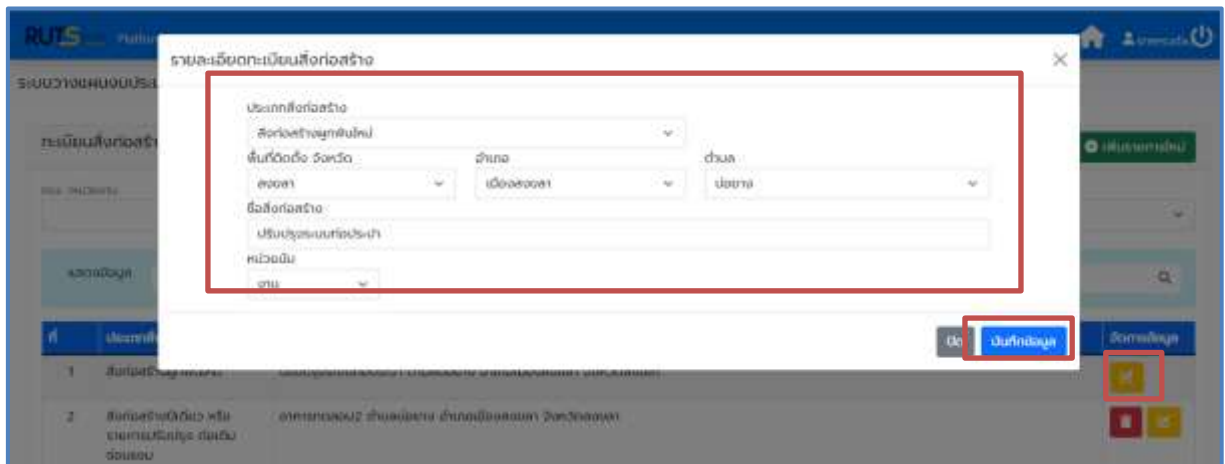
RUTS

ระบบวางแผนงบประมาณ

ทะเบียนสิ่งก่อสร้าง

รายละเอียดทะเบียนสิ่งก่อสร้าง

ประเภทสิ่งก่อสร้าง
สิ่งก่อสร้างผูกพันใหม่

พื้นที่ติดตั้ง จังหวัด
สงขลา

อำเภอ
เมืองสงขลา

ตำบล
บ่อยาง

ชื่อสิ่งก่อสร้าง
ปรับปรุงระบบท่อประปา

หน่วยนับ
งาน

ปิด

บันทึกข้อมูล

เพิ่มรายการใหม่

จัดการข้อมูล

ที่

1

2

สิ่งก่อสร้างปีเดียว หรือ รายการปรับปรุง ต่อเติม ซ่อมแซม

อาคารทดสอบ2 ตำบลบ่อยาง อำเภอเมืองสงขลา จังหวัดสงขลา